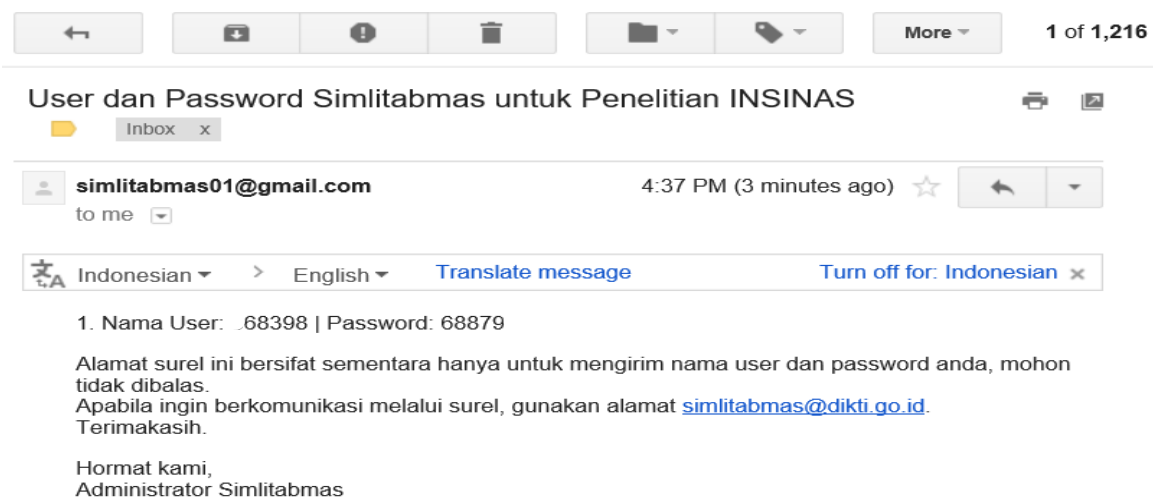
More
1 of 1,216

User dan Password Simlitabmas untuk Penelitian INSINAS

Inbox x

simlitabmas01@gmail.com
to me

4:37 PM (3 minutes ago)

Indonesian > English Translate message Turn off for: Indonesian ×

1. Nama User: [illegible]68398 | Password: 68879

Alamat surel ini bersifat sementara hanya untuk mengirim nama user dan password anda, mohon tidak dibalas.
Apabila ingin berkomunikasi melalui surel, gunakan alamat simlitabmas@dikti.go.id.
Terimakasih.

Hormat kami,
Administrator Simlitabmas